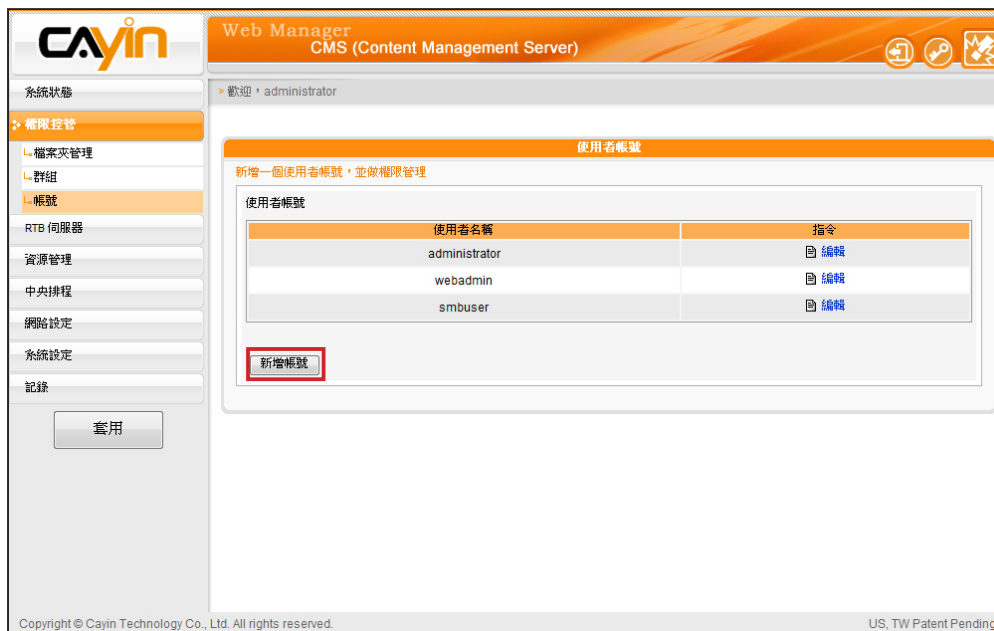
CAYIN

Web Manager
CMS (Content Management Server)

系統狀態
權限控管
檔案夾管理
群組
帳號
RTB 伺服器
資源管理
中央排程
網路設定
系統設定
記錄
套用

» 歡迎，administrator

使用者帳號

新增一個使用者帳號，並做權限管理

使用者帳號

| 使用者名稱 | 指令 |
|---|---|
| administrator | 編輯 |
| webadmin | 編輯 |
| smbuser | 編輯 |

新增帳號

Copyright © Cayin Technology Co., Ltd. All rights reserved.
US, TW Patent Pending